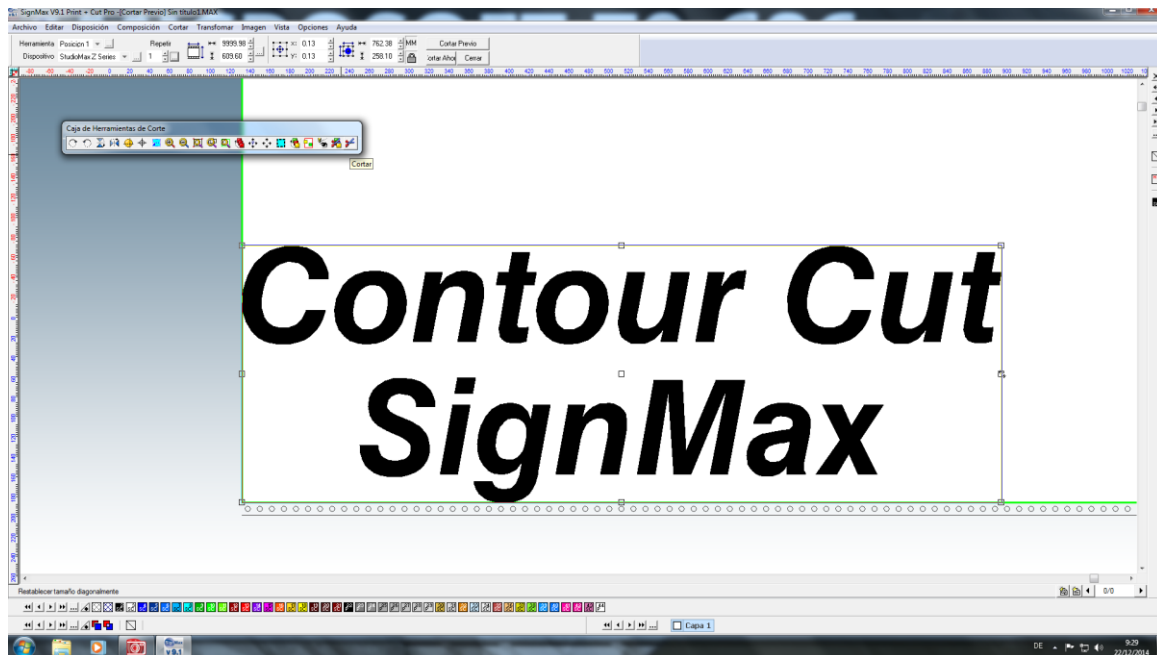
SignMax V9.1 Print + Cut Pro - [Cortar Previo] Sin título1.MAX

Archivo Editar Disposición Composición Cortar Transformar Imagen Vista Opciones Ayuda

Herramienta Posición 1
Dispositivo StudioMax Z Series
Repetir
1
9999.98
609.60
0.13
0.13
762.38
258.10
MM
Cortar Previo
Cortar Ahora
Cerrar

Caja de Herramientas de Corte

Cortar

Contour Cut
SignMax

Restablecer tamaño diagonalmente

0/0

Capa 1

DE

9:29
22/12/2014